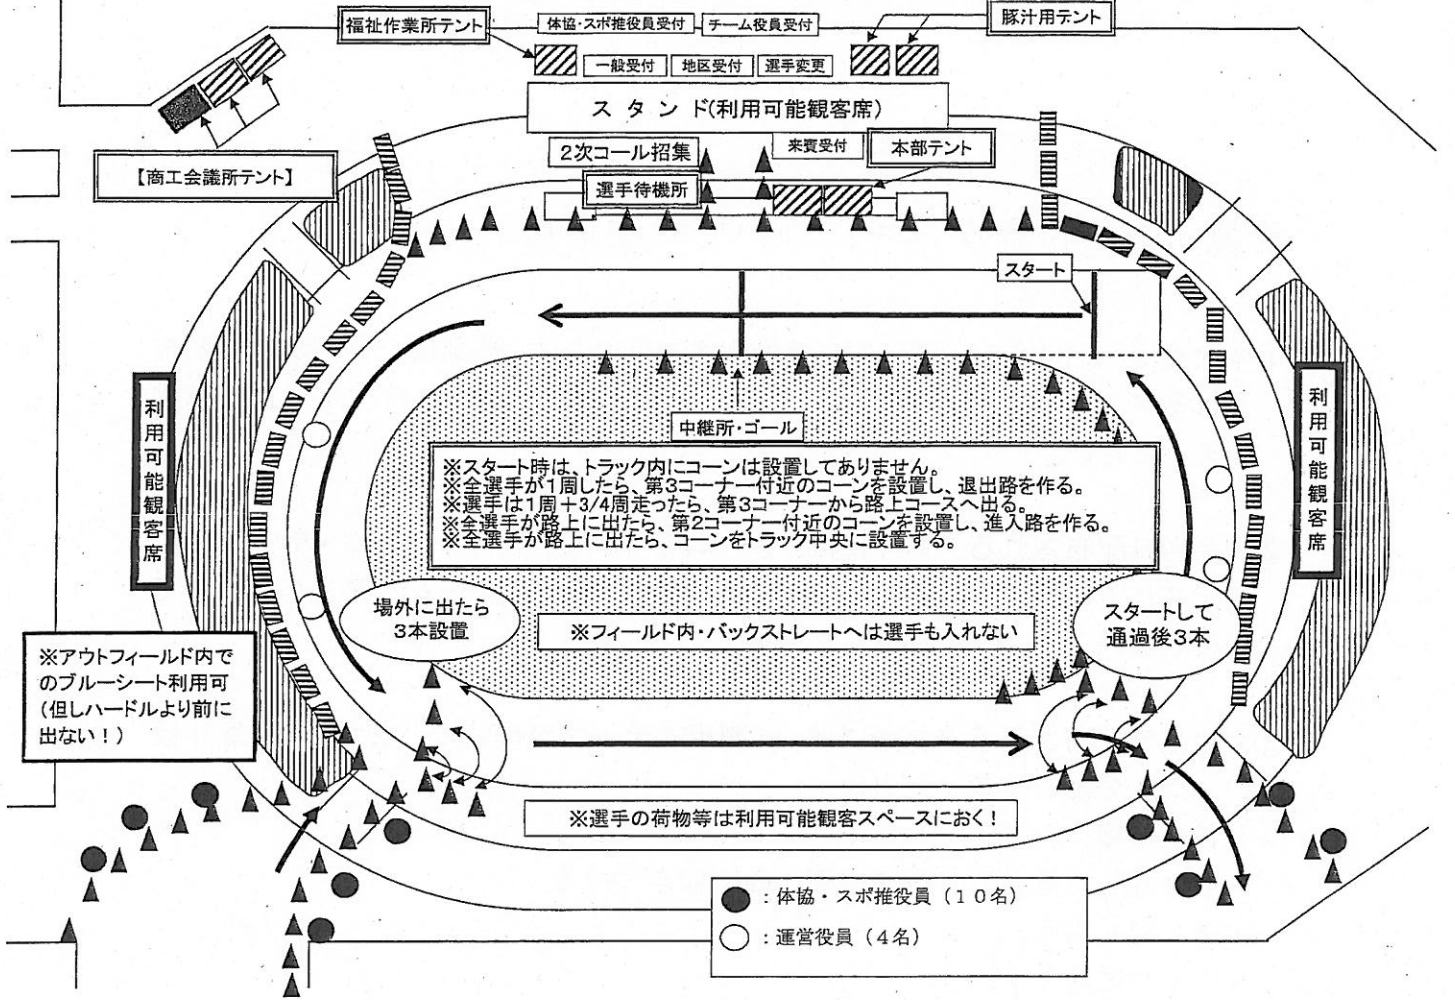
福祉作業所テント

体協・スポ推役員受付

チーム役員受付

豚汁用テント

一般受付

地区受付

選手変更

スタンド(利用可能観客席)

【商工会議所テント】

2次コール招集

来賓受付

本部テント

選手待機所

スタート

利用可能観客席

利用可能観客席

中継所・ゴール

※スタート時は、トラック内にコーンは設置してありません。
※全選手が1周したら、第3コーナー付近のコーンを設置し、退出路を作る。
※選手は1周＋3/4周走ったら、第3コーナーから路上コースへ出る。
※全選手が路上に出たら、第2コーナー付近のコーンを設置し、進入路を作る。
※全選手が路上に出たら、コーンをトラック中央に設置する。

場外に出たら3本設置

※フィールド内・バックストレートへは選手も入れない

スタートして通過後3本

※アウトフィールド内でのブルーシート利用可（但しハードルより前に出ない！）

※選手の荷物等は利用可能観客スペースにおく！

：体協・スポ推役員（10名）

：運営役員（4名）